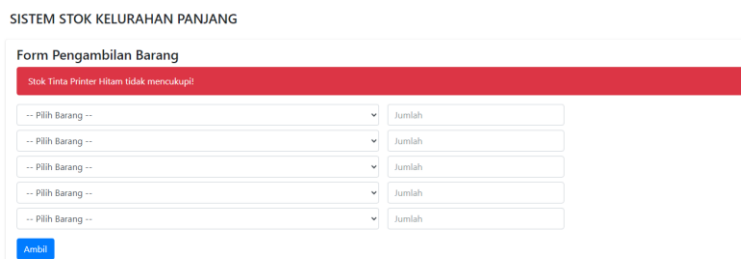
SISTEM STOK KELURAHAN PANJANG

Form Pengambilan Barang

Stok Tinta Printer Hitam tidak mencukupi!

-- Pilih Barang -- Jumlah

-- Pilih Barang -- Jumlah

-- Pilih Barang -- Jumlah

-- Pilih Barang -- Jumlah

-- Pilih Barang -- Jumlah

Ambil